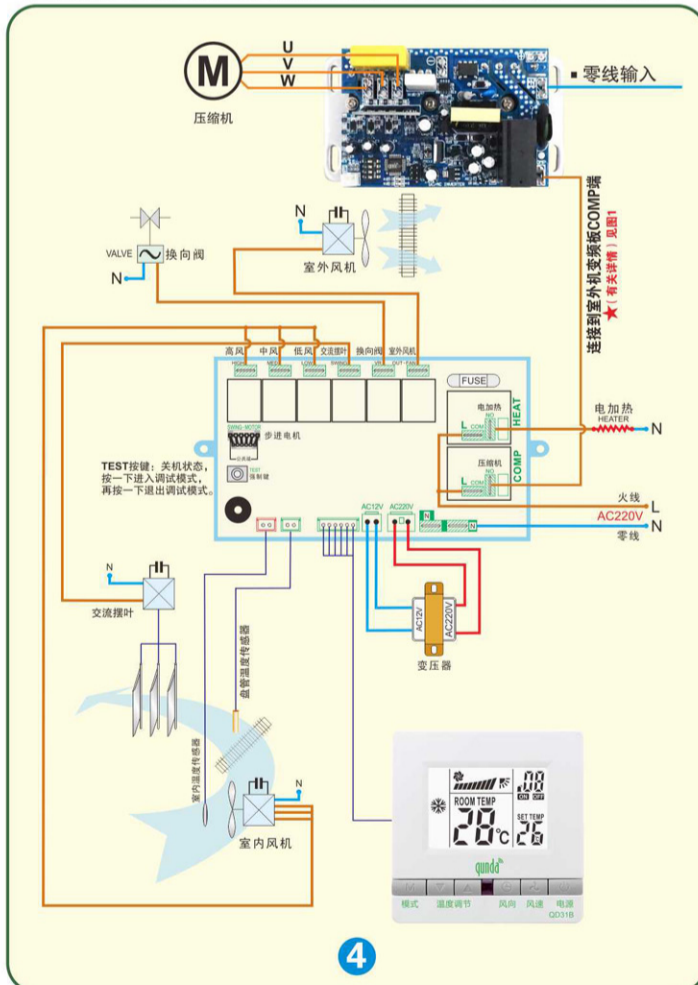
M
U
V
W
压缩机
零线输入
连接到室外机变频板COMP端
★（有关详情）见图1
N
VALVE
换向阀
N
室外风机
高风
中风
低风
交流摆叶
换向阀
室外风机
HIGH
MED
LOW
SWING
VALVE
OUT-FAN
FUSE
电加热
HEAT
L
COM
NO
压缩机
COMP
L
COM
NO
电加热
HEATER
N
SWING-MOTOR
步进电机
TEST按键：关机状态，按一下进入调试模式，再按一下退出调试模式。
TEST
强制键
火线
L
AC220V
N
零线
AC12V
AC220V
N
N
N
交流摆叶
盘管温度传感器
AC12V
AC220V
变压器
室内温度传感器
N
室内风机
ROOM TEMP
28℃
88
ON
OFF
SET TEMP
26
qunda
模式
温度调节
风向
风速
电源
QD31B
4